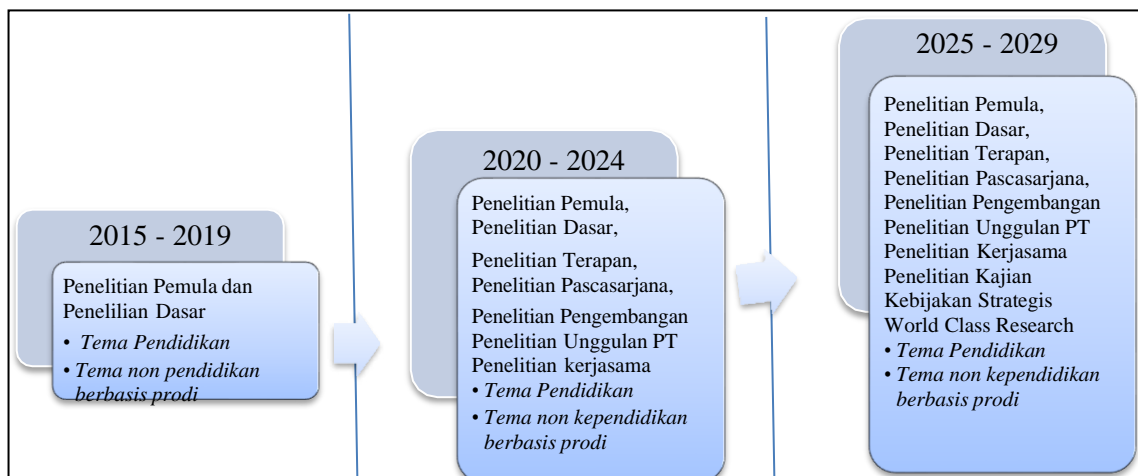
2015 - 2019

Penelitian Pemula dan Penelilian Dasar
• *Tema Pendidikan*
• *Tema non pendidikan berbasis prodi*

2020 - 2024

Penelitian Pemula, Penelitian Dasar,

Penelitian Terapan, Penelitian Pascasarjana,

Penelitian Pengembangan Penelitian Unggulan PT Penelitian kerjasama
• *Tema Pendidikan*
• *Tema non kependidikan berbasis prodi*

2025 - 2029

Penelitian Pemula, Penelitian Dasar, Penelitian Terapan, Penelitian Pascasarjana, Penelitian Pengembangan Penelitian Unggulan PT Penelitian Kerjasama Penelitian Kajian Kebijakan Strategis World Class Research
• *Tema Pendidikan*
• *Tema non kependidikan berbasis prodi*